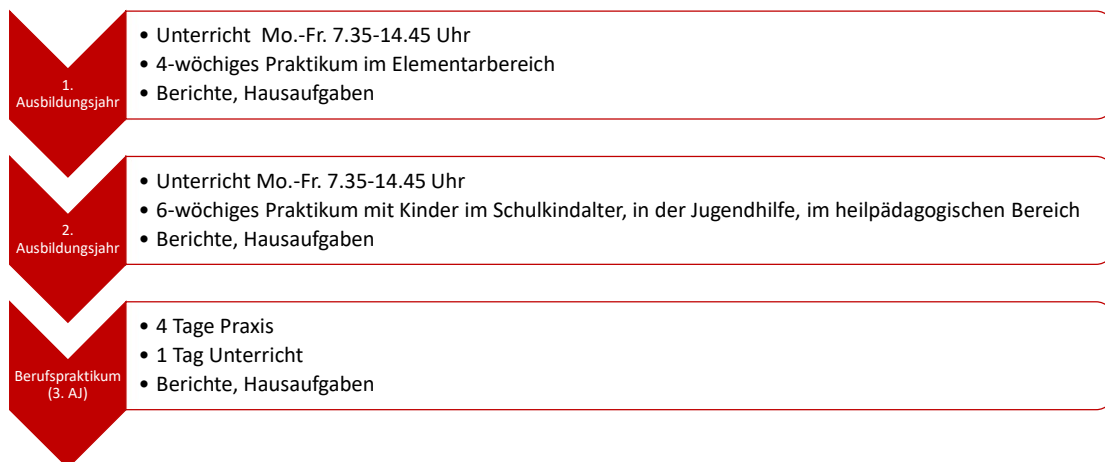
1. Ausbildungsjahr

• Unterricht Mo.-Fr. 7.35-14.45 Uhr
• 4-wöchiges Praktikum im Elementarbereich
• Berichte, Hausaufgaben

2. Ausbildungsjahr

• Unterricht Mo.-Fr. 7.35-14.45 Uhr
• 6-wöchiges Praktikum mit Kinder im Schulkindalter, in der Jugendhilfe, im heilpädagogischen Bereich
• Berichte, Hausaufgaben

Berufspraktikum (3. AJ)

• 4 Tage Praxis
• 1 Tag Unterricht
• Berichte, Hausaufgaben